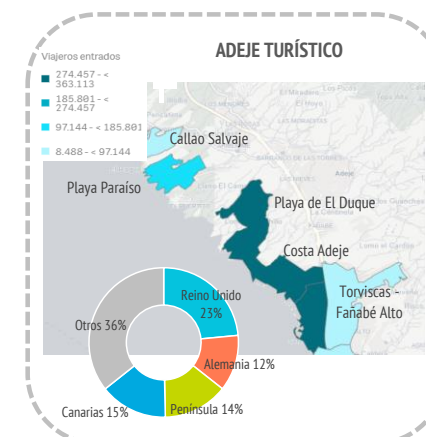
ADEJE TURÍSTICO

Viajeros entrados
274.457 - < 363.113
185.801 - < 274.457
97.144 - < 185.801
8.488 - < 97.144

Callao Salvaje
Playa Paraíso
Playa de El Duque
Costa Adeje
Torviscas - Fañabé Alto

Reino Unido 23%
Alemania 12%
Península 14%
Canarias 15%
Otros 36%